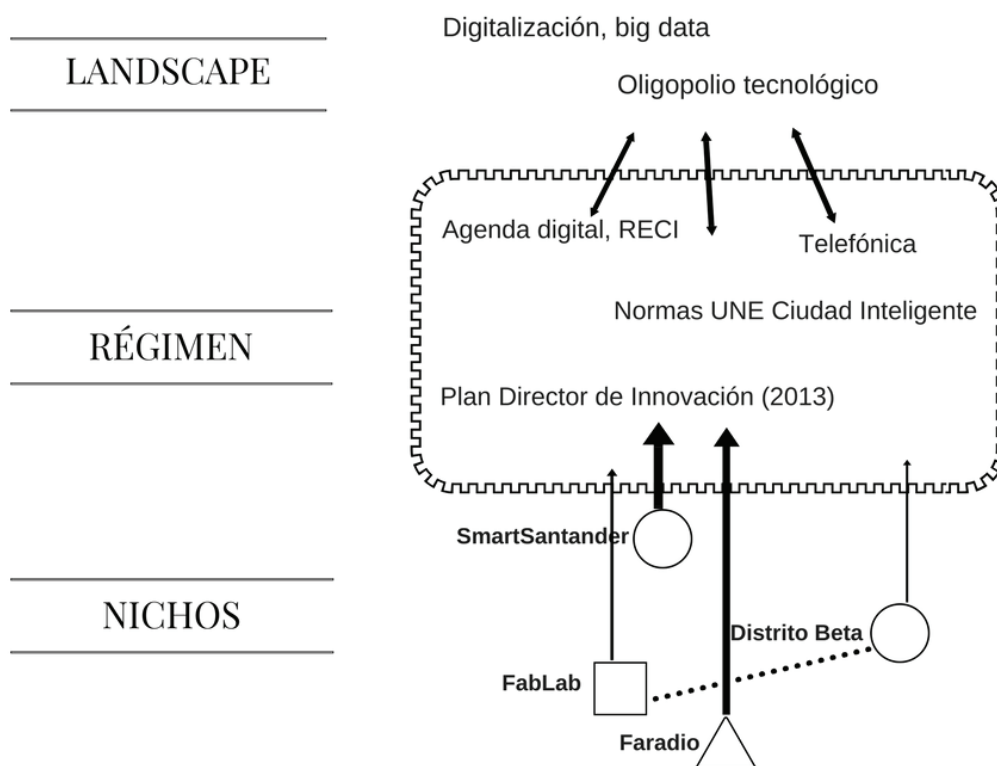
LANDSCAPE

Digitalización, big data

Oligopolio tecnológico

Agenda digital, RECI

Telefónica

RÉGIMEN

Normas UNE Ciudad Inteligente

Plan Director de Innovación (2013)

SmartSantander

NICHOS

Distrito Beta

FabLab

Faradio